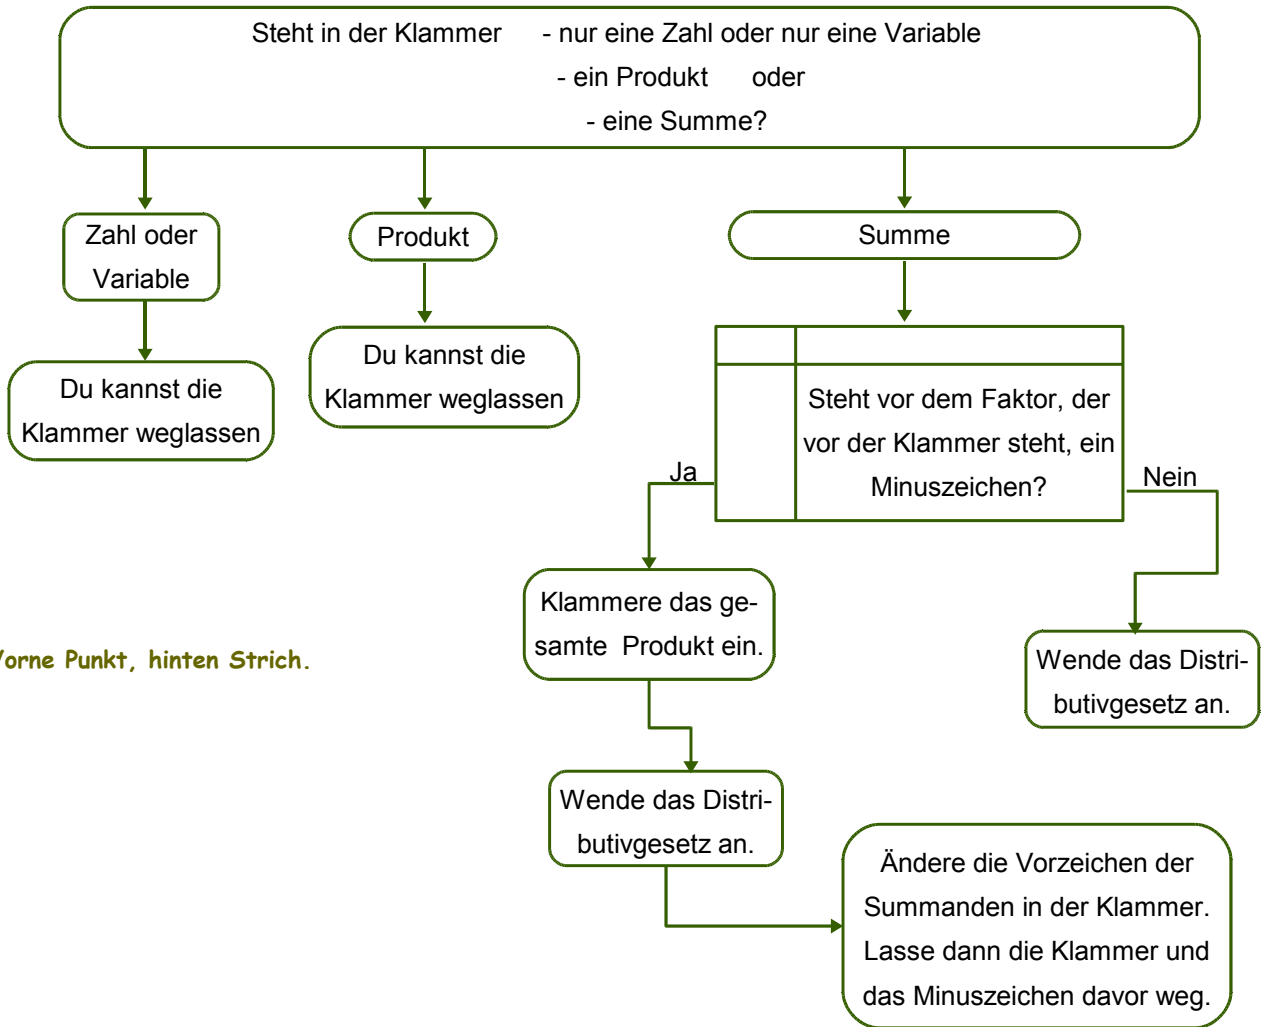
Steht in der Klammer - nur eine Zahl oder nur eine Variable
- ein Produkt oder
- eine Summe?

Zahl oder Variable

Du kannst die Klammer weglassen

Produkt

Du kannst die Klammer weglassen

Summe

Steht vor dem Faktor, der vor der Klammer steht, ein Minuszeichen?

Ja

Nein

Klammere das gesamte Produkt ein.

Vorne Punkt, hinten Strich.

Wende das Distributivgesetz an.

Wende das Distributivgesetz an.

Ändere die Vorzeichen der Summanden in der Klammer. Lasse dann die Klammer und das Minuszeichen davor weg.